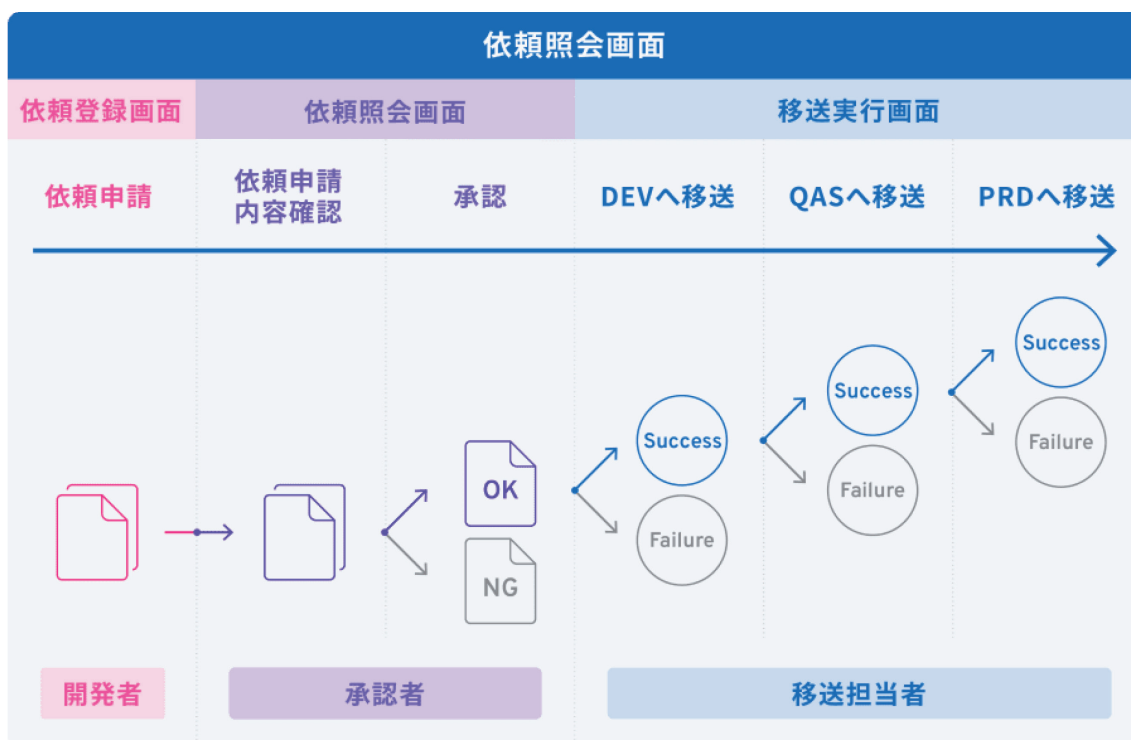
依頼照会画面

依頼登録画面

依頼照会画面

移送実行画面

依頼申請

依頼申請 内容確認

承認

DEVへ移送

QASへ移送

PRDへ移送

OK

NG

Success

Failure

Success

Failure

Success

Failure

開発者

承認者

移送担当者